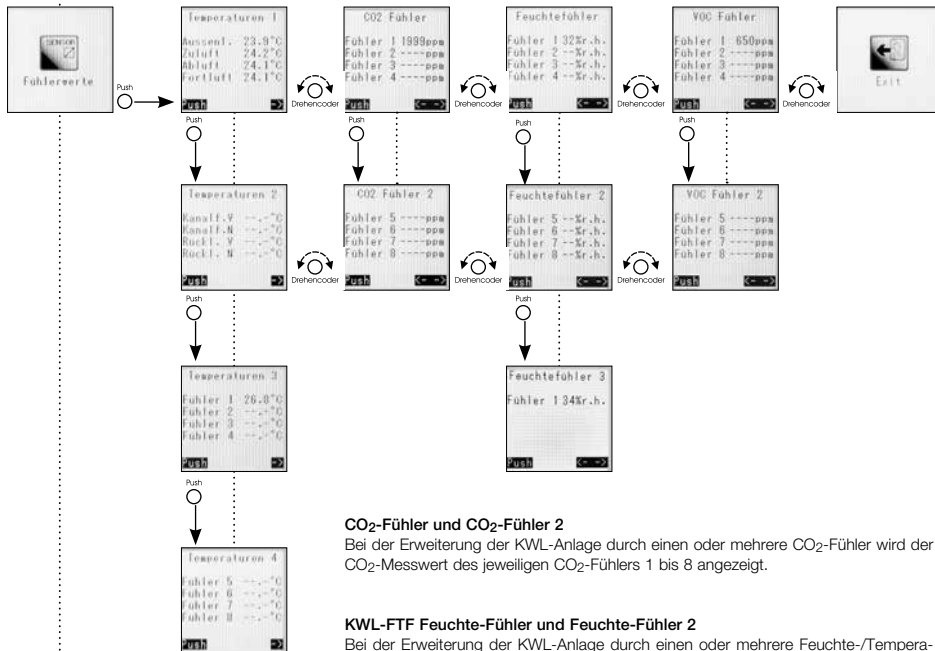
SENSOR
Fühlerwerte

Push

Temperaturen 1
Aussenl. 23.9°C
Zuluft 24.2°C
Abluft 24.1°C
Fortluft 24.1°C
Push →

Drehencoder

CO2 Fühler
Fühler 1 1999ppm
Fühler 2 ----ppm
Fühler 3 ----ppm
Fühler 4 ----ppm
Push <-->

Drehencoder

Feuchtefühler
Fühler 1 32%r.h.
Fühler 2 --%r.h.
Fühler 3 --%r.h.
Fühler 4 --%r.h.
Push <-->

Drehencoder

VOC Fühler
Fühler 1 650ppm
Fühler 2 ----ppm
Fühler 3 ----ppm
Fühler 4 ----ppm
Push <-->

Drehencoder

Exit

Push

Temperaturen 2
Kanalf.V --.-°C
Kanalf.N --.-°C
Rückl. V --.-°C
Rückl. N --.-°C
Push →

Drehencoder

CO2 Fühler 2
Fühler 5 ----ppm
Fühler 6 ----ppm
Fühler 7 ----ppm
Fühler 8 ----ppm
Push <-->

Drehencoder

Feuchtefühler 2
Fühler 5 --%r.h.
Fühler 6 --%r.h.
Fühler 7 --%r.h.
Fühler 8 --%r.h.
Push <-->

Drehencoder

VOC Fühler 2
Fühler 5 ----ppm
Fühler 6 ----ppm
Fühler 7 ----ppm
Fühler 8 ----ppm
Push <-->

Push

Temperaturen 3
Fühler 1 26.8°C
Fühler 2 --.-°C
Fühler 3 --.-°C
Fühler 4 --.-°C
Push →

Feuchtefühler 3
Fühler 1 34%r.h.
Push <-->

Push

Temperaturen 4
Fühler 5 --.-°C
Fühler 6 --.-°C
Fühler 7 --.-°C
Fühler 8 --.-°C
Push →

**$CO_2$-Fühler und $CO_2$-Fühler 2**
Bei der Erweiterung der KWL-Anlage durch einen oder mehrere $CO_2$-Fühler wird der $CO_2$-Messwert des jeweiligen $CO_2$-Fühlers 1 bis 8 angezeigt.

**KWL-FTF Feuchte-Fühler und Feuchte-Fühler 2**
Bei der Erweiterung der KWL-Anlage durch einen oder mehrere Feuchte-/Tempera-